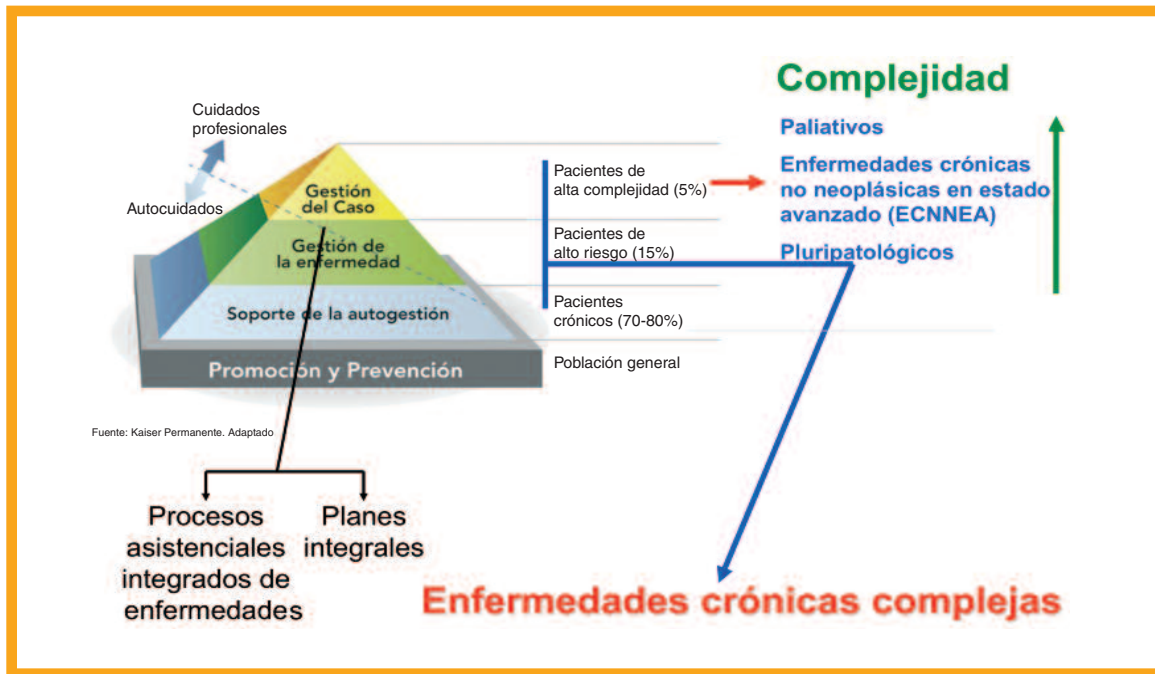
Complejidad

Cuidados profesionales

Autocuidados

Gestión del Caso

Gestión de la enfermedad

Soporte de la autogestión

Promoción y Prevención

Pacientes de alta complejidad (5%)

Pacientes de alto riesgo (15%)

Pacientes crónicos (70-80%)

Población general

Paliativos

Enfermedades crónicas no neoplásicas en estado avanzado (ECNNEA)

Pluripatológicos

Fuente: Kaiser Permanente. Adaptado

Procesos asistenciales integrados de enfermedades

Planes integrales

Enfermedades crónicas complejas